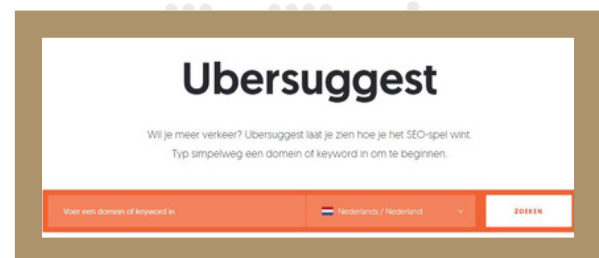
Ubersuggest

Wil je meer verkeer? Ubersuggest laat je zien hoe je het SEO-spel wint.
Typ simpelweg een domein of keyword in om te beginnen.

Voer een domein of keyword in

Nederlands / Nederland

ZOEKEN